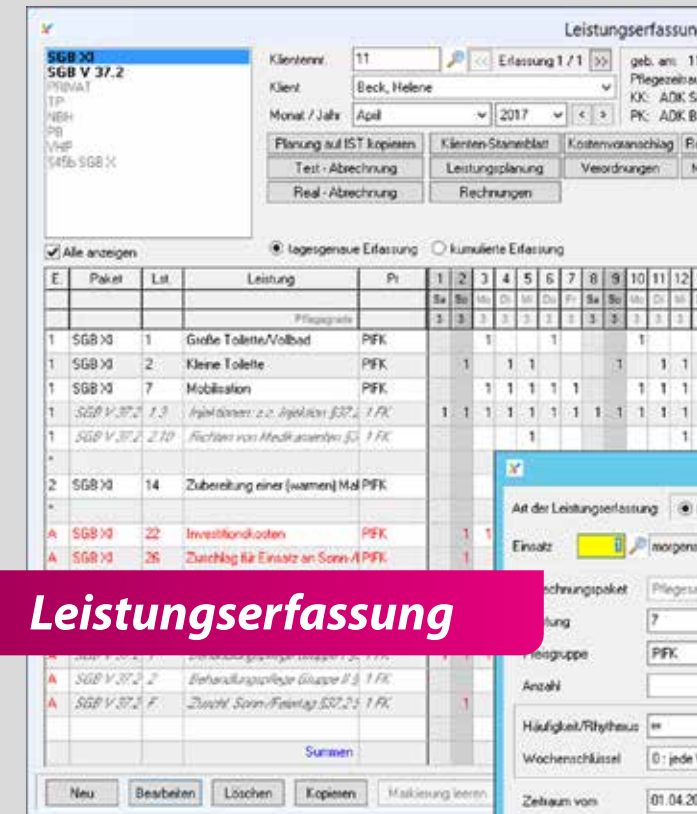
Leistungserfassun

SGB XI
SGB V 37.2
PRIVAT
TP
NBH
PB
VHP
§45b SGB XI

Alle anzeigen

Klientennr. 11
Erfassung 1 / 1
Klient Beck, Helene
Monat / Jahr April 2017

geb. am: 1
Pflegezeitra
KK: AOK S
PK: AOK B

Planung auf IST kopieren
Klienten-Stammblatt
Kostenvoranschlag
Test - Abrechnung
Leistungsplanung
Verordnungen
Real - Abrechnung
Rechnungen

tagesgenaue Erfassung
kumulierte Erfassung

| E. | Paket | Lst. | Leistung | Pr | 1 | 2 | 3 | 4 | 5 | 6 | 7 | 8 | 9 | 10 | 11 | 12 |
|---|---|---|---|---|---|---|---|---|---|---|---|---|---|---|---|---|
| | | | | | Sa | So | Mo | Di | Mi | Do | Fr | Sa | So | Mo | Di | Mi |
| | | | Pflegegrade | | 3 | 3 | 3 | 3 | 3 | 3 | 3 | 3 | 3 | 3 | 3 | 3 |
| 1 | SGB XI | 1 | Große Toilette/Vollbad | PFK | | | 1 | | | 1 | | | | 1 | | |
| 1 | SGB XI | 2 | Kleine Toilette | PFK | | 1 | | 1 | 1 | | | | 1 | | 1 | 1 |
| 1 | SGB XI | 7 | Mobilisation | PFK | | | 1 | 1 | 1 | 1 | 1 | | | 1 | 1 | 1 |
| 1 | SGB V 37.2 | 1.3 | Injektionen: z.z. Injektion §37.2 | 1 FK | 1 | 1 | 1 | 1 | 1 | 1 | 1 | 1 | 1 | 1 | 1 | 1 |
| 1 | SGB V 37.2 | 2.10 | Richten von Medikamenten §3 | 1 FK | | | | | 1 | | | | | | | 1 |
| * | | | | | | | | | | | | | | | | |
| 2 | SGB XI | 14 | Zubereitung einer (warmen) Mal | PFK | | | | | | | | | | | | |
| * | | | | | | | | | | | | | | | | |
| A | SGB XI | 22 | Investitionskosten | PFK | | 1 | | | | | | | | | | |
| A | SGB XI | 26 | Zuschlag für Einsatz an Sonn-/F | PFK | | 1 | | | | | | | | | | |
| A | SGB V 37.2 | 1 | Behandlungspflege Gruppe I § | 1 FK | | | | | | | | | | | | |
| A | SGB V 37.2 | 2 | Behandlungspflege Gruppe II § | 1 FK | | | | | | | | | | | | |
| A | SGB V 37.2 | F | Zuschl. Sonn-/Feiertag §37.2 | 1 FK | | 1 | | | | | | | | | | |
| | | | Summen | | | | | | | | | | | | | |

Leistungserfassung

Art der Leistungserfassung
Einsatz 0 morgens
Abrechnungspaket Pflegev
Leistung 7
Preisgruppe PFK
Anzahl
Häufigkeit/Rhythmus
Wochenschlüssel 0 : jede W
Zeitraum vom 01.04.20

Neu
Bearbeiten
Löschen
Kopieren
Markierung leeren